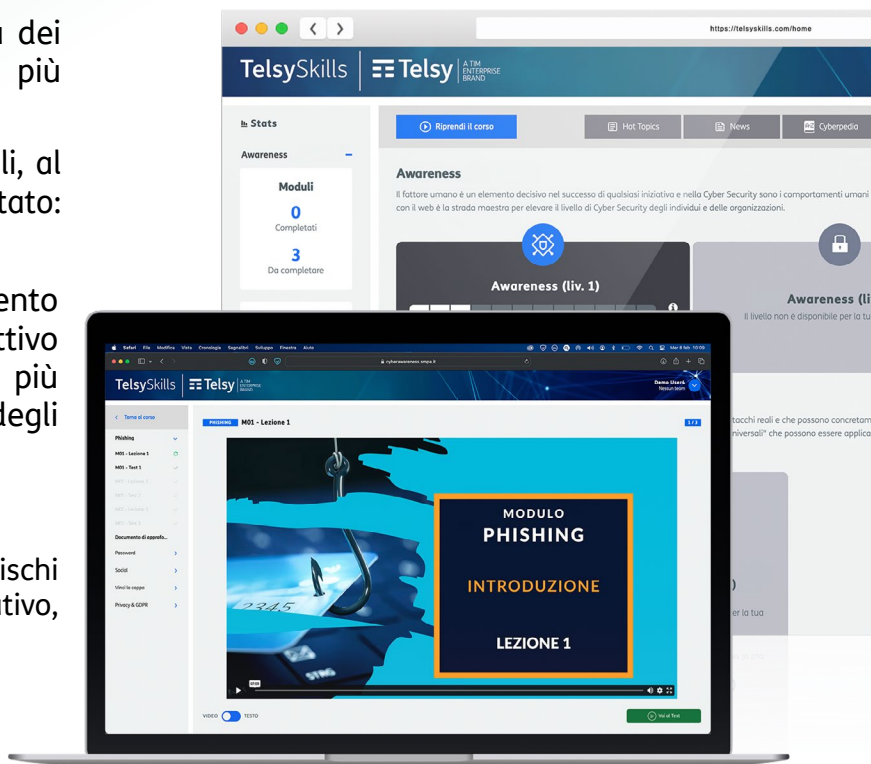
dei più

li, al tato:

ento ctivo più degli

ischi tivo,

https://telsyskills.com/home

TelsySkills | Telsy A TIM ENTERPRISE BRAND

Stats

Awareness

Moduli

0
Completati

3
Da completare

Riprendi il corso

Hot Topics

News

Cyberpedia

Awareness

Il fattore umano è un elemento decisivo nel successo di qualsiasi iniziativa e nella Cyber Security sono i comportamenti umani con il web è la strada maestra per elevare il livello di Cyber Security degli individui e delle organizzazioni.

Awareness (liv. 1)

Awareness (li

Il livello non è disponibile per la tu

tacchi reali e che possono concretam niversali" che possono essere applica

er la tua

Safari File Modifica Vista Cronologia Segnalibri Sviluppo Finestra Aiuto

cyberawareness.smpx.it

TelsySkills | Telsy A TIM ENTERPRISE BRAND

Demo User
Nessun team

Torna al corso

Phishing

M01 - Lezione 1

M01 - Test 1

Documento di approfo...

Password

Social

Vinci la coppa

Privacy & GDPR

PHISHING M01 - Lezione 1

1/3

MODULO
PHISHING

INTRODUZIONE

LEZIONE 1

VIDEO TESTO

Vai al Test